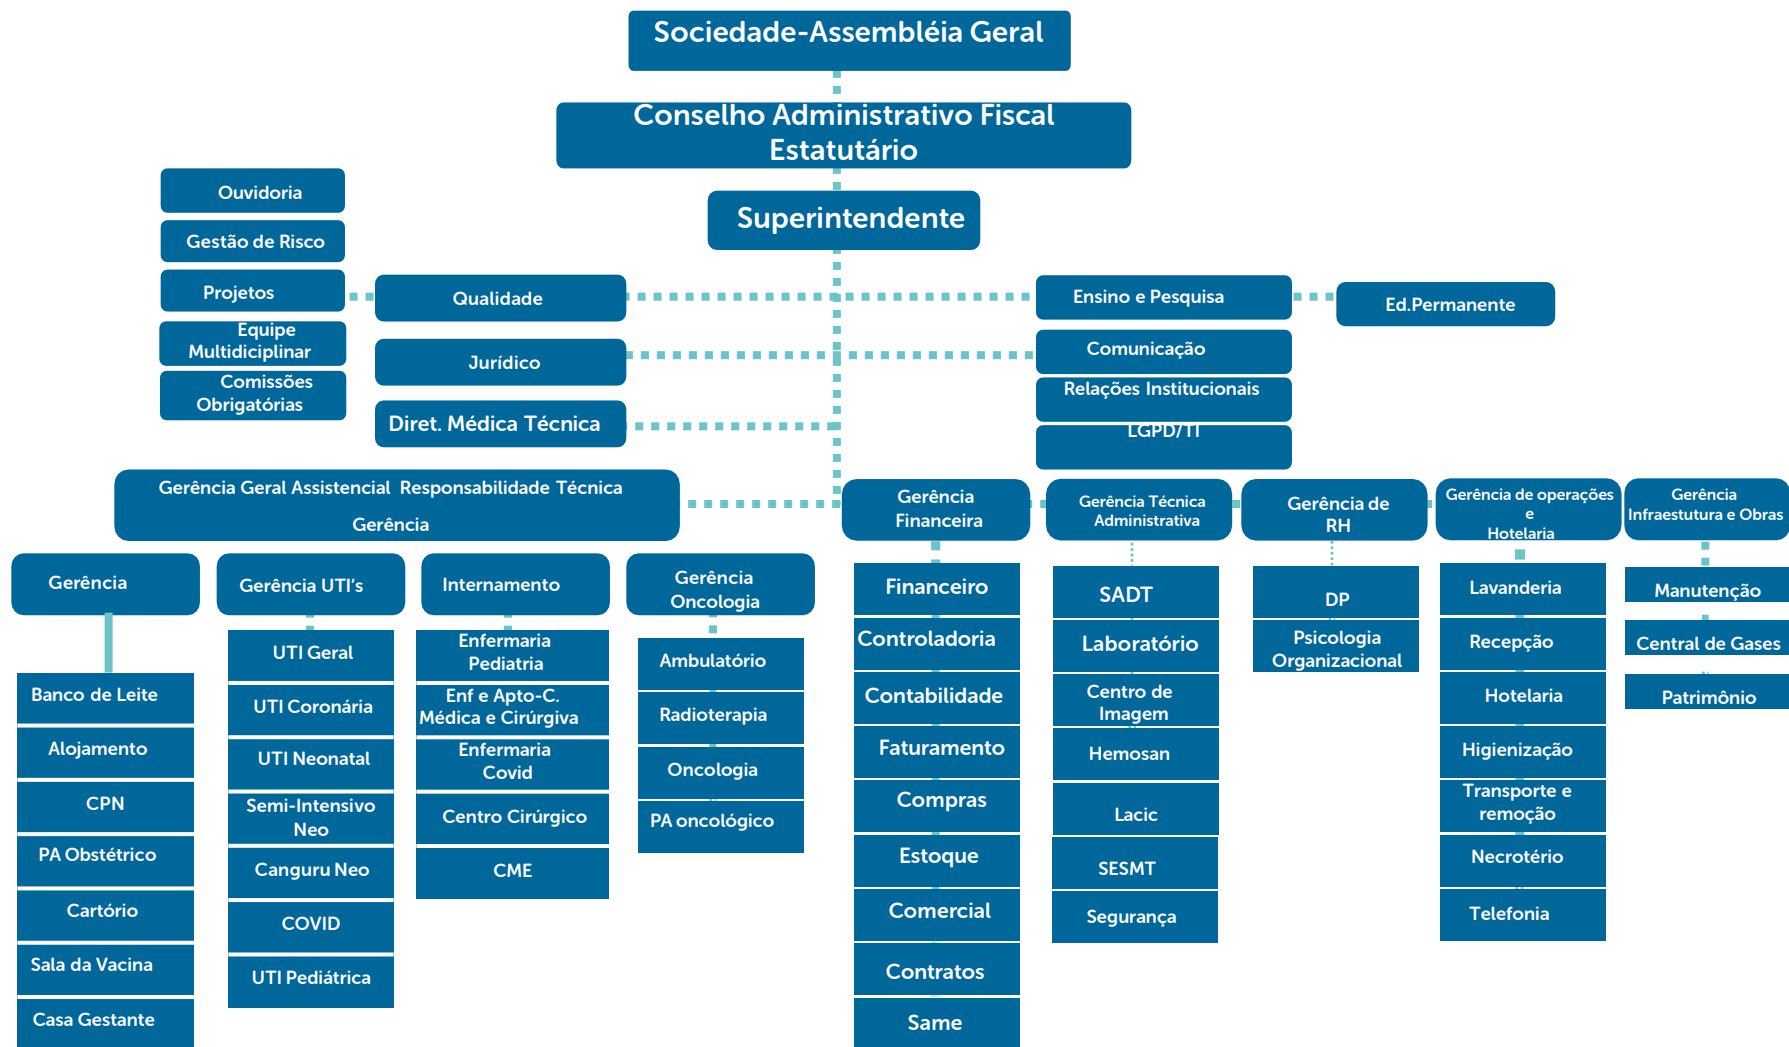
Sociedade-Assembléia Geral

Conselho Administrativo Fiscal Estatutário

Superintendente

Ouvidoria

Gestão de Risco

Projetos

Equipe Multidiciplinar

Comissões Obrigatórias

Qualidade

Jurídico

Diret. Médica Técnica

Ensino e Pesquisa

Ed.Permanente

Comunicação

Relações Institucionais

LGPD/TI

Gerência Geral Assistencial Responsabilidade Técnica

Gerência

Gerência Financeira

Gerência Técnica Administrativa

Gerência de RH

Gerência de operações e Hotelaria

Gerência Infraestutura e Obras

Gerência

Banco de Leite

Alojamento

CPN

PA Obstétrico

Cartório

Sala da Vacina

Casa Gestante

Gerência UTI's

UTI Geral

UTI Coronária

UTI Neonatal

Semi-Intensivo Neo

Canguru Neo

COVID

UTI Pediátrica

Internamento

Enfermaria Pediatria

Enf e Apto-C. Médica e Cirúrgiva

Enfermaria Covid

Centro Cirúrgico

CME

Gerência Oncologia

Ambulatório

Radioterapia

Oncologia

PA oncológico

Financeiro

Controladoria

Contabilidade

Faturamento

Compras

Estoque

Comercial

Contratos

Same

SADT

Laboratório

Centro de Imagem

Hemosan

Lacic

SESMT

Segurança

DP

Psicologia Organizacional

Lavanderia

Recepção

Hotelaria

Higienização

Transporte e remoção

Necrotério

Telefonia

Manutenção

Central de Gases

Patrimônio